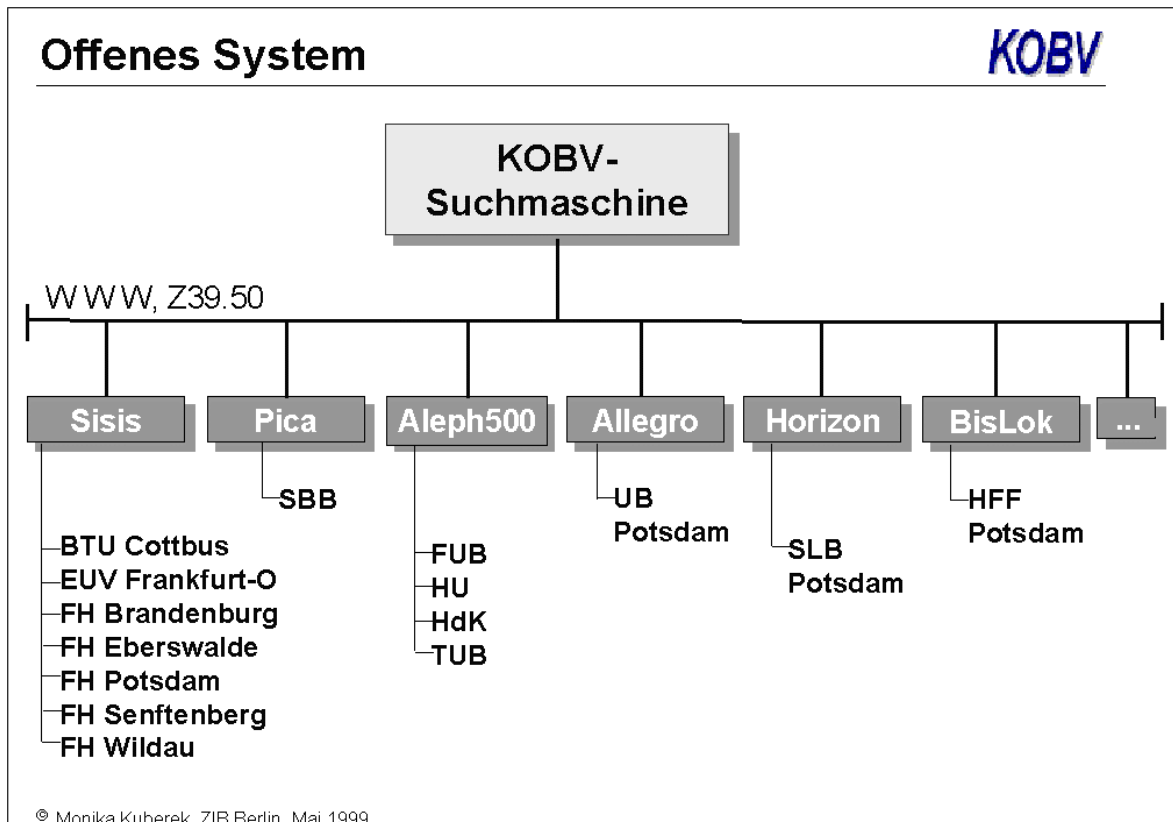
Offenes System

KOBV

KOBV-Suchmaschine

WWW, Z39.50

Sisis

BTU Cottbus
EUV Frankfurt-O
FH Brandenburg
FH Eberswalde
FH Potsdam
FH Senftenberg
FH Wildau

Pica

SBB

Aleph500

FUB
HU
HdK
TUB

Allegro

UB Potsdam

Horizon

SLB Potsdam

BisLok

HFF Potsdam

...

© Monika Kuberek, ZIB Berlin, Mai 1999